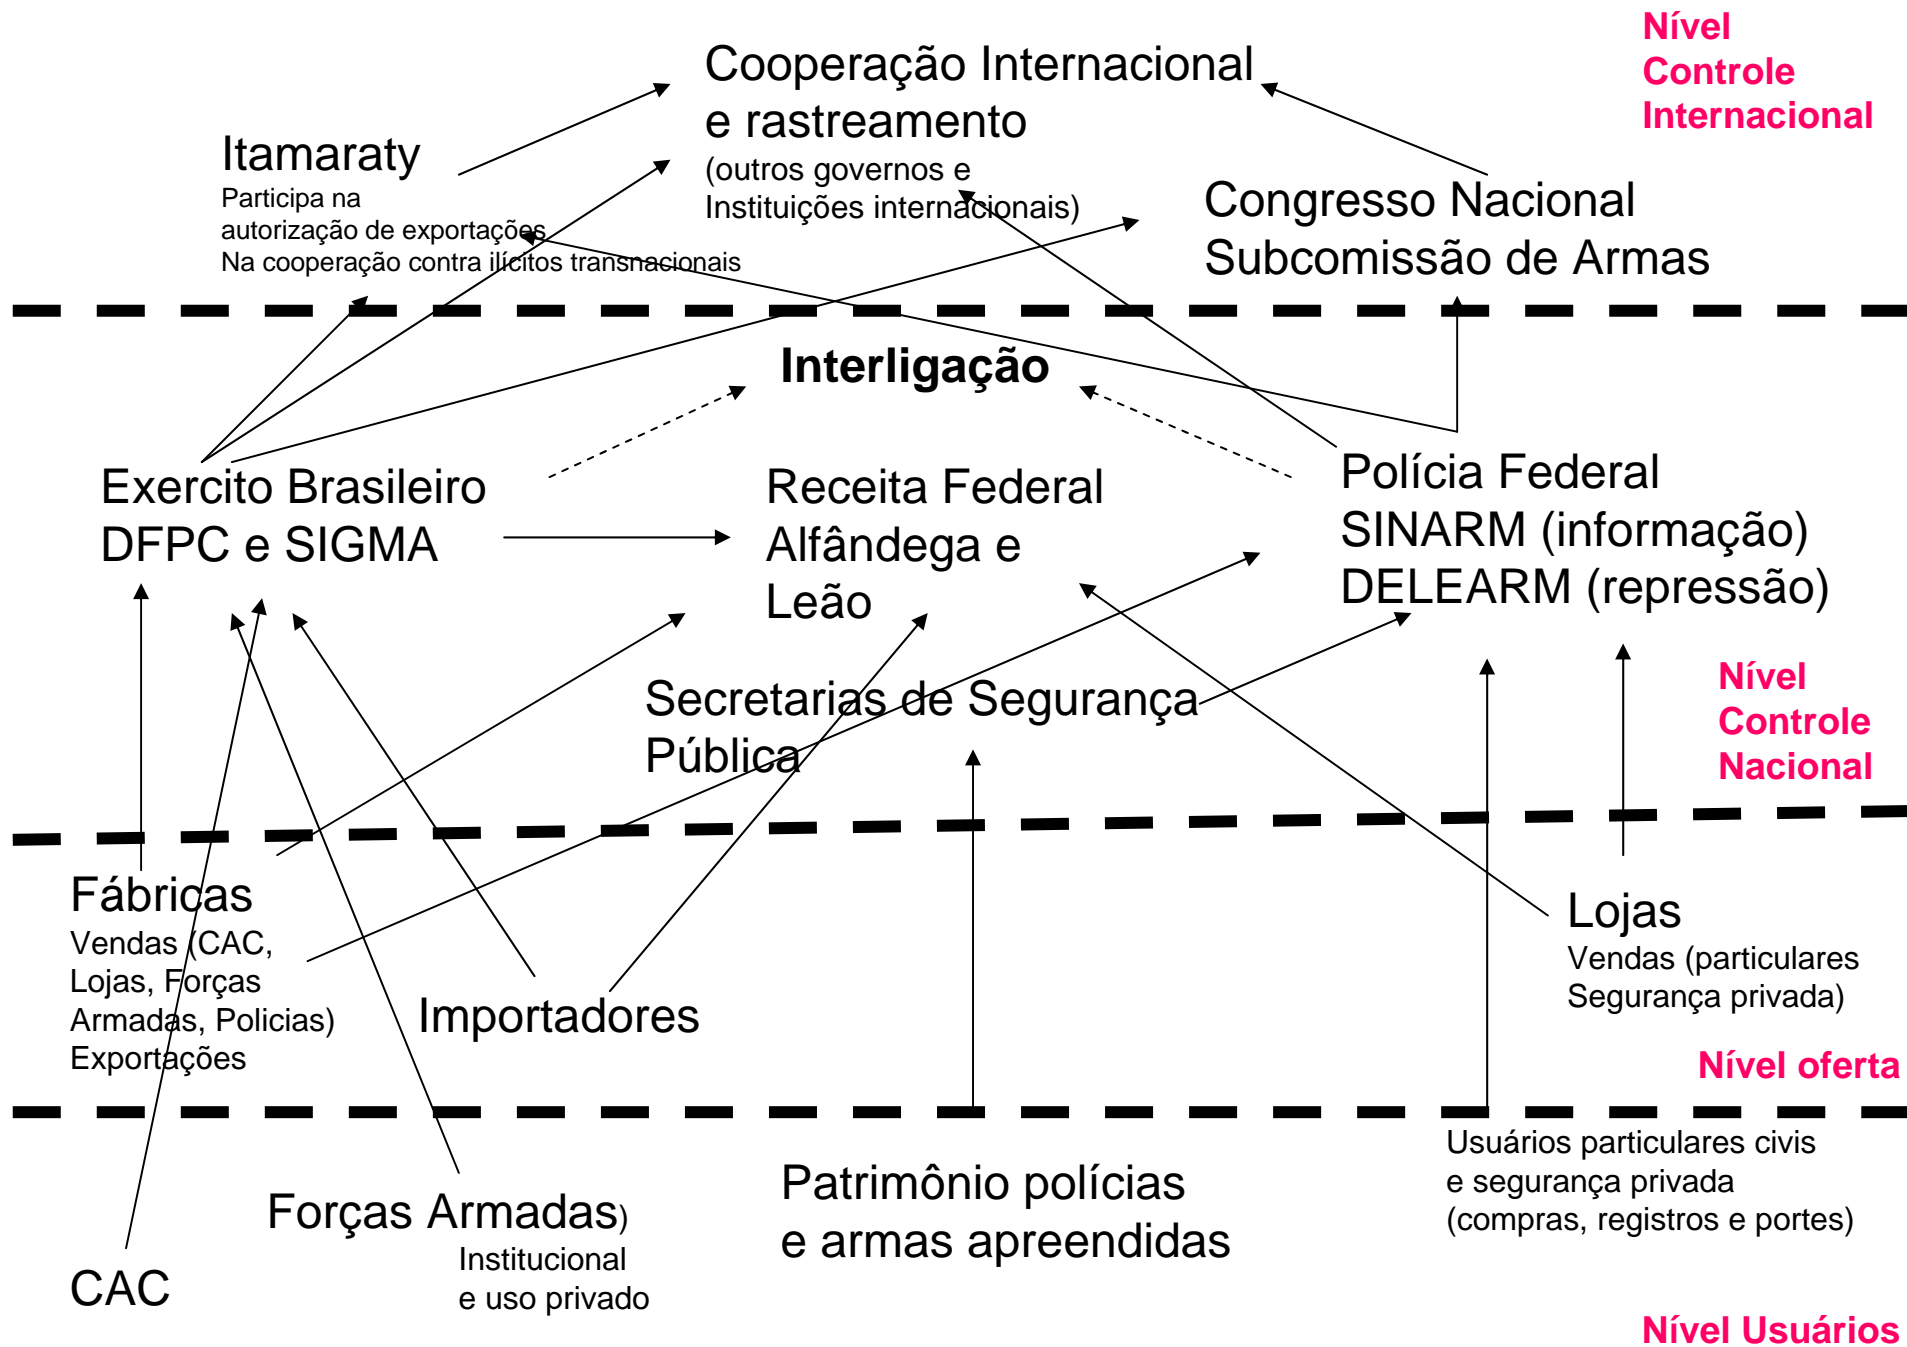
Nível Controle Internacional

Cooperação Internacional e rastreamento
(outros governos e Instituições internacionais)

Itamaraty
Participa na autorização de exportações
Na cooperação contra ilícitos transnacionais

Congresso Nacional
Subcomissão de Armas

Interligação

Exercito Brasileiro
DFPC e SIGMA

Receita Federal
Alfândega e
Leão

Polícia Federal
SINARM (informação)
DELEARM (repressão)

Secretarias de Segurança Pública

Nível Controle Nacional

Fábricas
Vendas (CAC, Lojas, Forças Armadas, Policias)
Exportações

Importadores

Lojas
Vendas (particulares
Segurança privada)

Nível oferta

Forças Armadas)
Institucional
e uso privado

Patrimônio polícias
e armas apreendidas

Usuários particulares civis
e segurança privada
(compras, registros e portes)

CAC

Nível Usuários